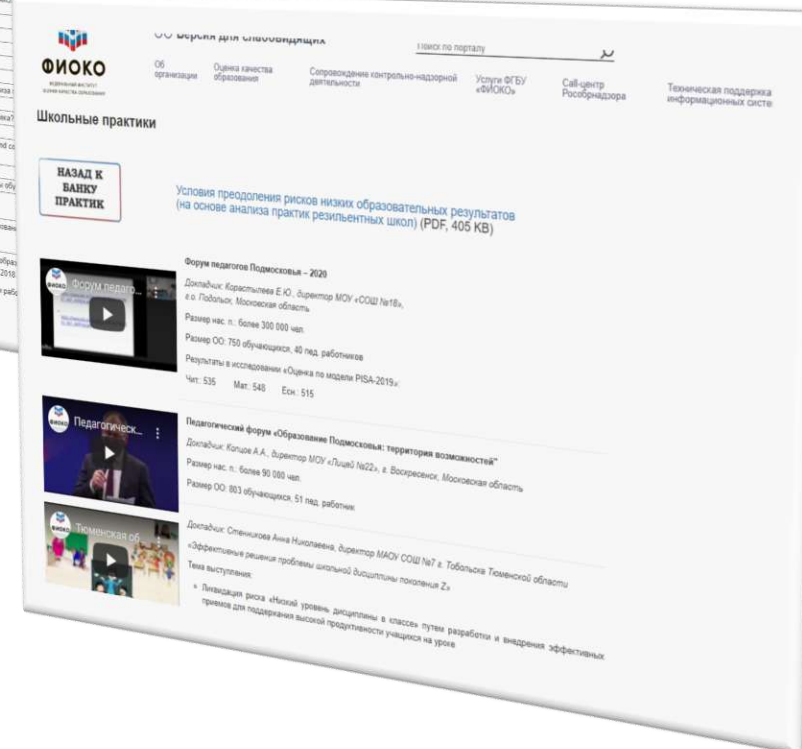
ФИОКО
ФЕДЕРАЛЬНЫЙ ИНСТИТУТ ОЦЕНКИ КАЧЕСТВА ОБРАЗОВАНИЯ

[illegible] Версия для слабовидящих

Поиск по порталу

Об организации
Оценка качества образования
Сопровождение контрольно-надзорной деятельности
Услуги ФГБУ «ФИОКО»
Call-центр Рособрнадзора
Техническая поддержка информационных систе

Школьные практики

НАЗАД К БАНКУ ПРАКТИК

Условия преодоления рисков низких образовательных результатов (на основе анализа практик резильентных школ) (PDF, 405 KB)

Форум педаго...

Форум педагогов Подмосковья – 2020
Докладчик: Корастылева Е.Ю., директор МОУ «СОШ №18», г.о. Подольск, Московская область
Размер нас. п.: более 300 000 чел.
Размер ОО: 750 обучающихся, 40 пед. работников
Результаты в исследовании «Оценка по модели PISA-2019»:
Чит.: 535 Мат.: 548 Есн.: 515

Педагогическ...

Педагогический форум «Образование Подмосковья: территория возможностей"
Докладчик: Копцов А.А., директор МОУ «Лицей №22», г. Воскресенск, Московская область
Размер нас. п.: более 90 000 чел.
Размер ОО: 803 обучающихся, 51 пед. работник

Тюменская об...

Докладчик: Стенникова Анна Николаевна, директор МАОУ СОШ №7 г. Тобольска Тюменской области
«Эффективные решения проблемы школьной дисциплины поколения Z»
Тема выступления:
• Ликвидация риска «Низкий уровень дисциплины в классе» путем разработки и внедрения эффективных приемов для поддержания высокой продуктивности учащихся на уроке